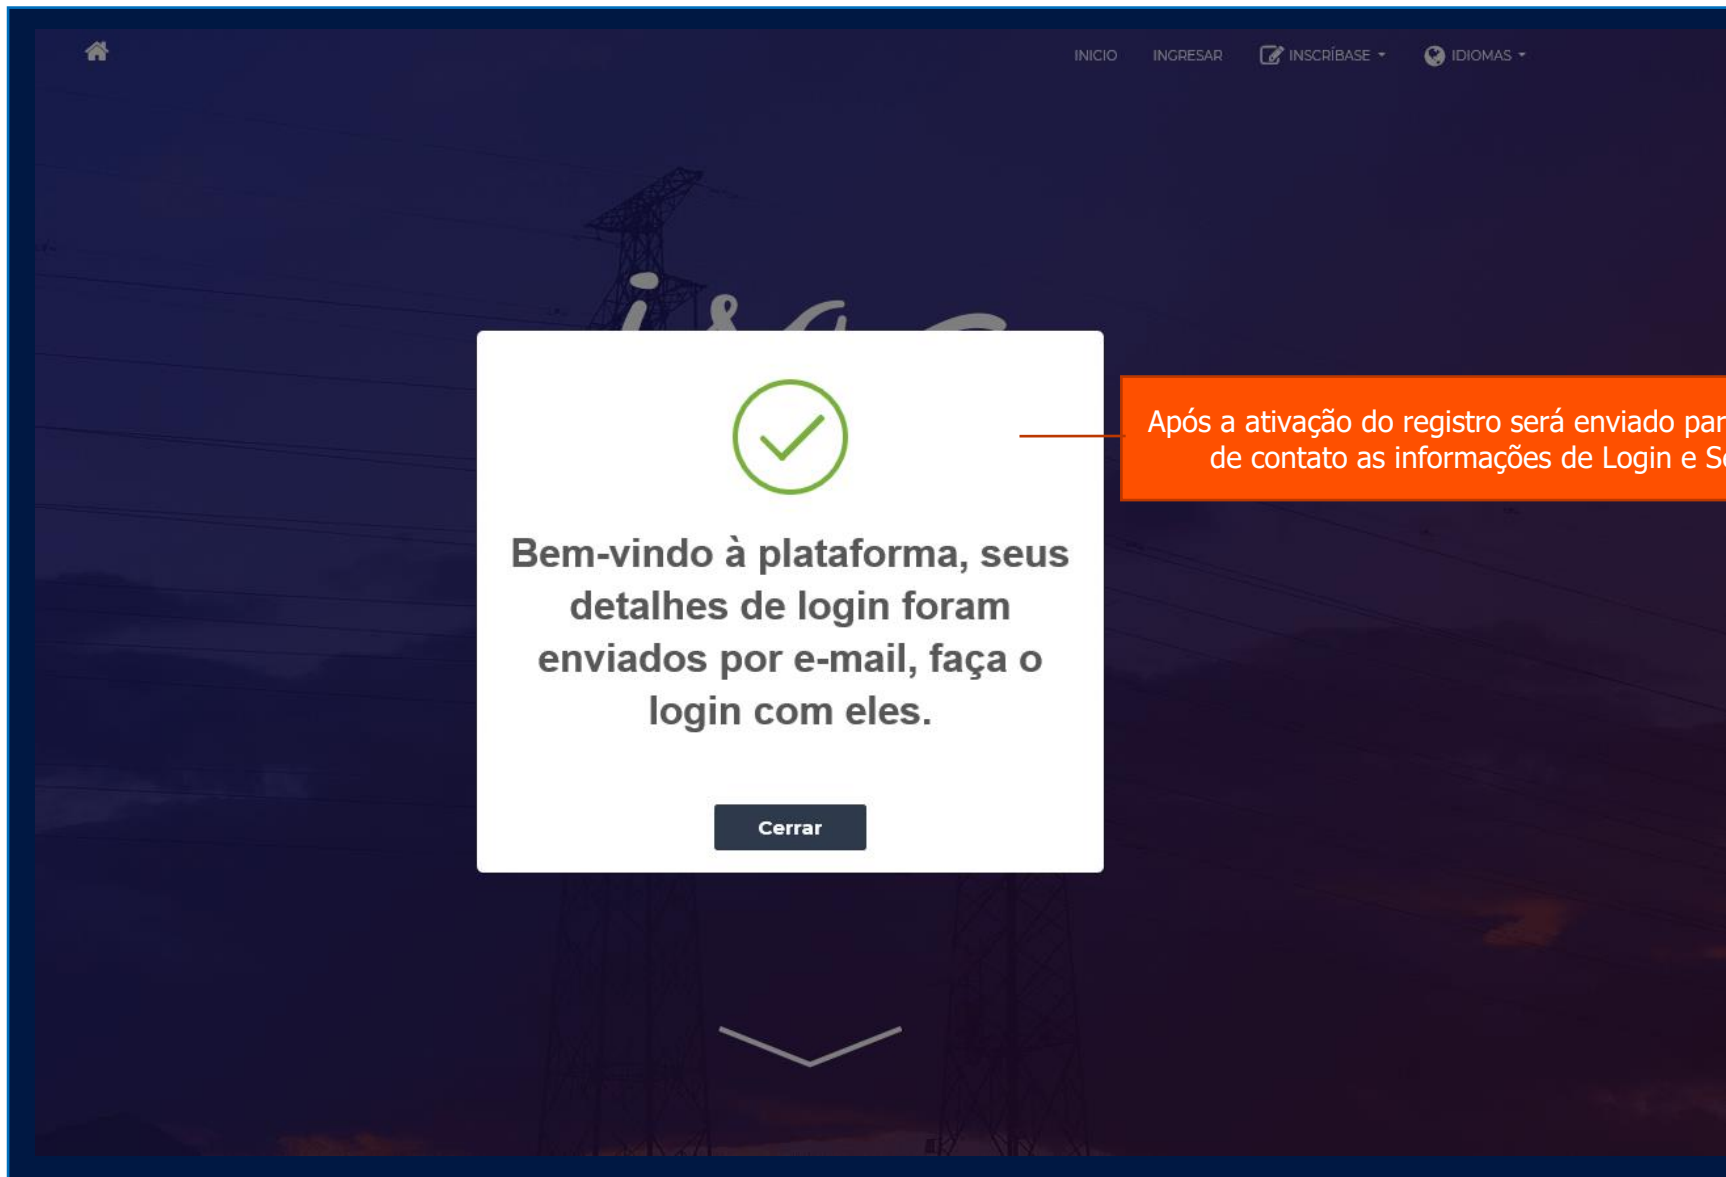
INICIO INGRESAR INSCRÍBASE IDIOMAS

Bem-vindo à plataforma, seus detalhes de login foram enviados por e-mail, faça o login com eles.

Cerrar

Após a ativação do registro será enviado par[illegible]
de contato as informações de Login e S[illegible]